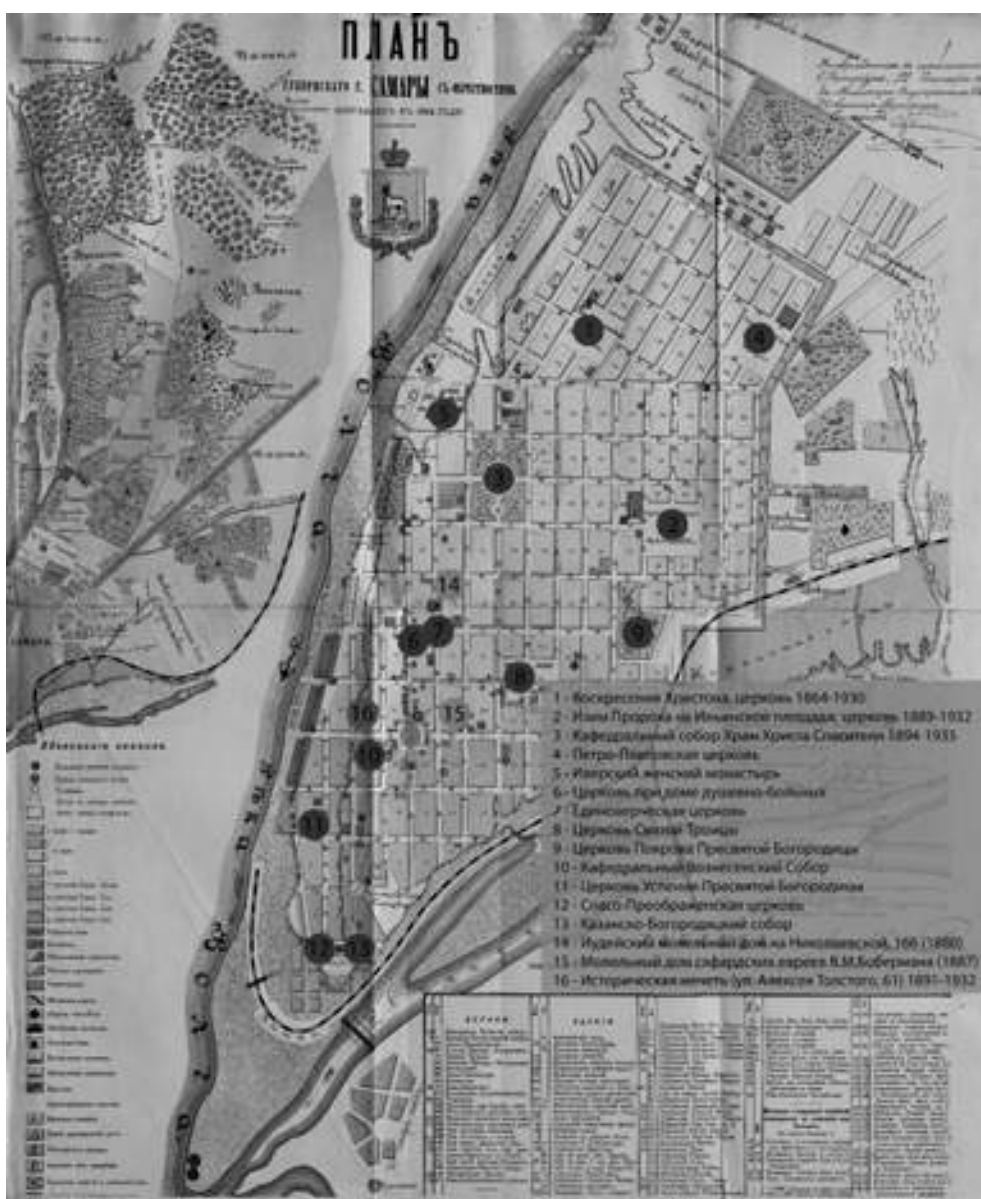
ПЛАНЪ
губернскаго г. САМАРЫ съ окрестностями

1 - Воскресения Христова, церковь 1864-1930
2 - Ильи Пророка на Ильинской площади, церковь 1889-1932
3 - Кафедральный собор Храм Христа Спасителя 1894-1935
4 - Петро-Павловская церковь
5 - Иверский женский монастырь
6 - Церковь при доме душевно-больных
7 - Единоверческая церковь
8 - Церковь Святой Троицы
9 - Церковь Покрова Пресвятой Богородицы
10 - Кафедральный Вознесенский Собор
11 - Церковь Успения Пресвятой Богородицы
12 - Спасо-Преображенская церковь
13 - Казанско-Богородицкий собор
14 - Иудейский молельный дом на Николаевской, 166 (1880)
15 - Молельный дом сефардских евреев Я.М.Бобермана (1887)
16 - Историческая мечеть (ул. Алексея Толстого, 61) 1891-1932

1 2 3 4 5 6 7 8 9 10 11 12 13 14 15 16

ВОЛГА

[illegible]